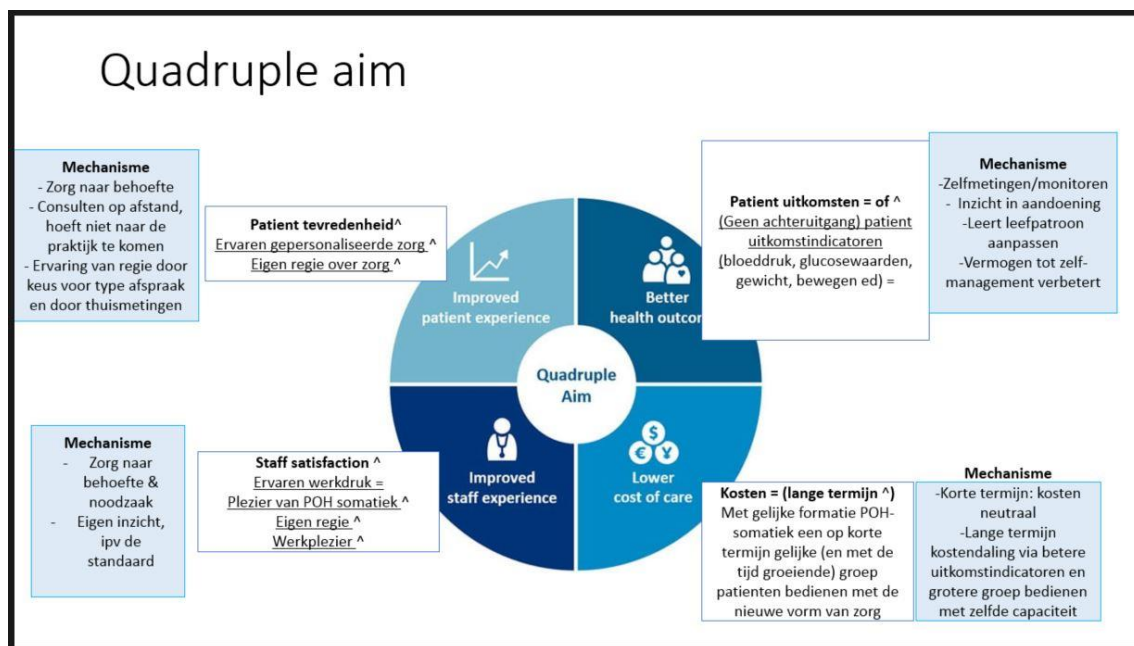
Quadruple aim

Mechanisme
- Zorg naar behoefte
- Consulten op afstand, hoeft niet naar de praktijk te komen
- Ervaring van regie door keus voor type afspraak en door thuismetingen

Patient tevredenheid^
Ervaren gepersonaliseerde zorg ^
Eigen regie over zorg ^

Improved patient experience

Better health outcor

Patient uitkomsten = of ^
(Geen achteruitgang) patient uitkomstindicatoren (bloeddruk, glucosewaarden, gewicht, bewegen ed) =

Mechanisme
-Zelfmetingen/monitoren
- Inzicht in aandoening
-Leert leefpatroon aanpassen
-Vermogen tot zelf-management verbetert

Quadruple Aim

Mechanisme
- Zorg naar behoefte & noodzaak
- Eigen inzicht, ipv de standaard

Staff satisfaction ^
Ervaren werkdruk =
Plezier van POH somatiek ^
Eigen regie ^
Werkplezier ^

Improved staff experience

Lower cost of care

Kosten = (lange termijn ^)
Met gelijke formatie POH-somatiek een op korte termijn gelijke (en met de tijd groeiende) groep patienten bedienen met de nieuwe vorm van zorg

Mechanisme
-Korte termijn: kosten neutraal
-Lange termijn kostendaling via betere uitkomstindicatoren en grotere groep bedienen met zelfde capaciteit